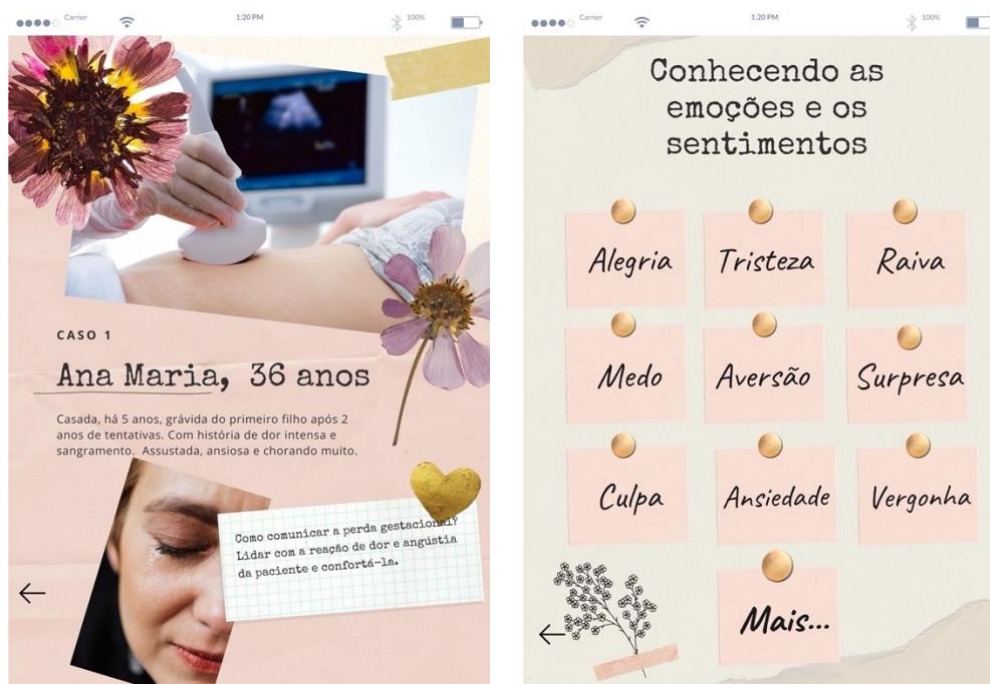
Carrier 1:20 PM 100%

CASO 1

Ana Maria, 36 anos

Casada, há 5 anos, grávida do primeiro filho após 2 anos de tentativas. Com história de dor intensa e sangramento. Assustada, ansiosa e chorando muito.

Como comunicar a perda gestacional? Lidar com a reação de dor e angústia da paciente e confortá-la.

←

Carrier 1:20 PM 100%

Conhecendo as emoções e os sentimentos

Alegria

Tristeza

Raiva

Medo

Aversão

Surpresa

Culpa

Ansiedade

Vergonha

Mais...

←